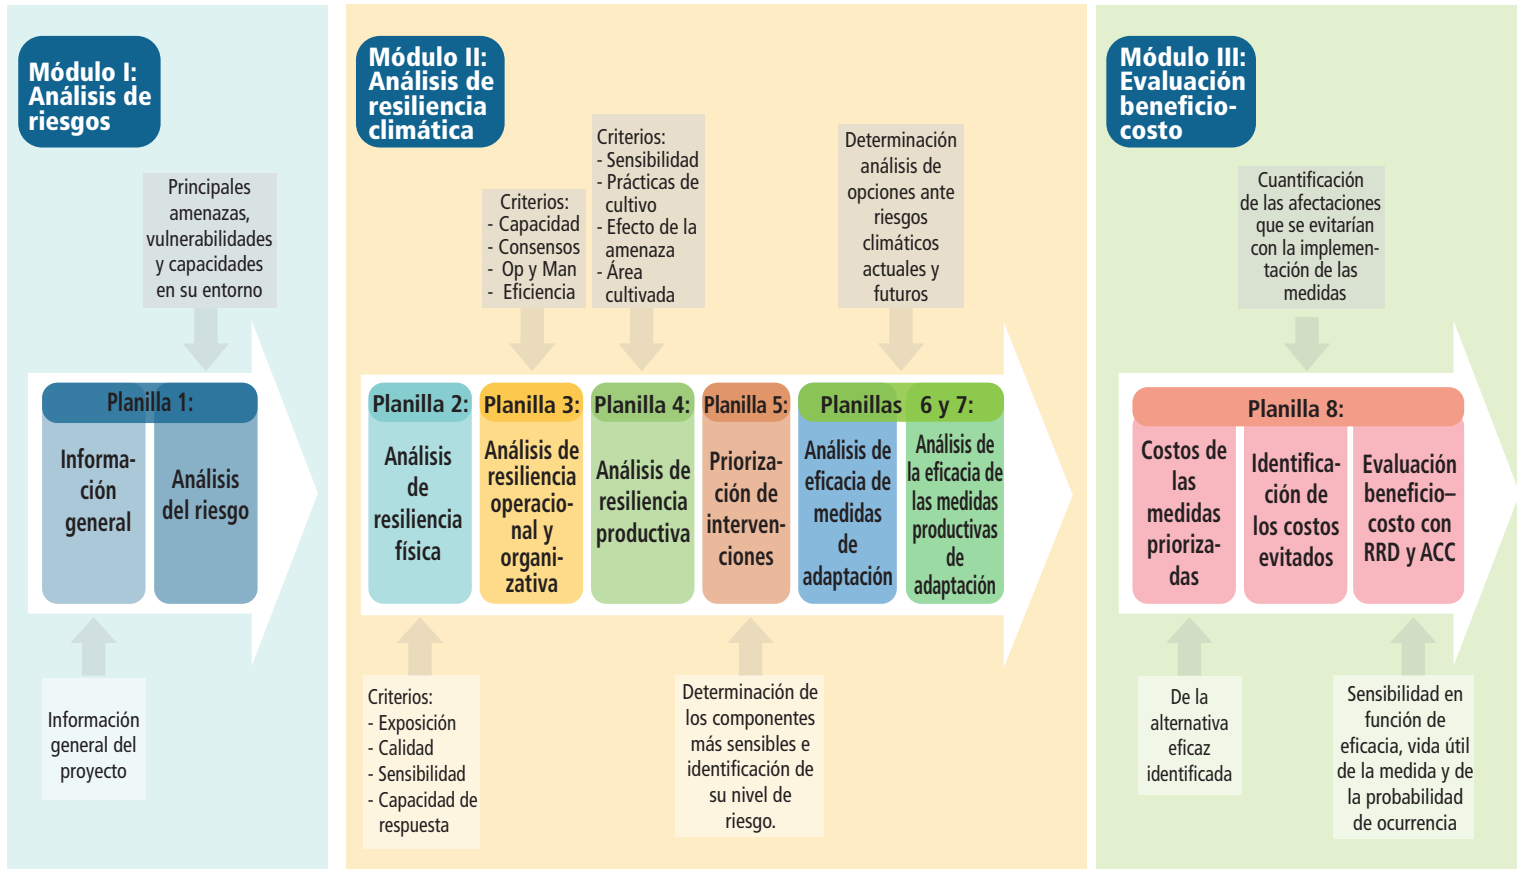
Módulo I: Análisis de riesgos

Principales amenazas, vulnerabilidades y capacidades en su entorno

Planilla 1:

Información general

Análisis del riesgo

Información general del proyecto

Módulo II: Análisis de resiliencia climática

Criterios:
- Capacidad
- Consensos
- Op y Man
- Eficiencia

Criterios:
- Sensibilidad
- Prácticas de cultivo
- Efecto de la amenaza
- Área cultivada

Determinación análisis de opciones ante riesgos climáticos actuales y futuros

Planilla 2:

Análisis de resiliencia física

Planilla 3:

Análisis de resiliencia operacional y organizativa

Planilla 4:

Análisis de resiliencia productiva

Planilla 5:

Priorización de intervenciones

Planillas 6 y 7:

Análisis de eficacia de medidas de adaptación

Análisis de la eficacia de las medidas productivas de adaptación

Criterios:
- Exposición
- Calidad
- Sensibilidad
- Capacidad de respuesta

Determinación de los componentes más sensibles e identificación de su nivel de riesgo.

Módulo III: Evaluación beneficio-costo

Cuantificación de las afectaciones que se evitarían con la implementación de las medidas

Planilla 8:

Costos de las medidas priorizadas

Identificación de los costos evitados

Evaluación beneficio–costo con RRD y ACC

De la alternativa eficaz identificada

Sensibilidad en función de eficacia, vida útil de la medida y de la probabilidad de ocurrencia